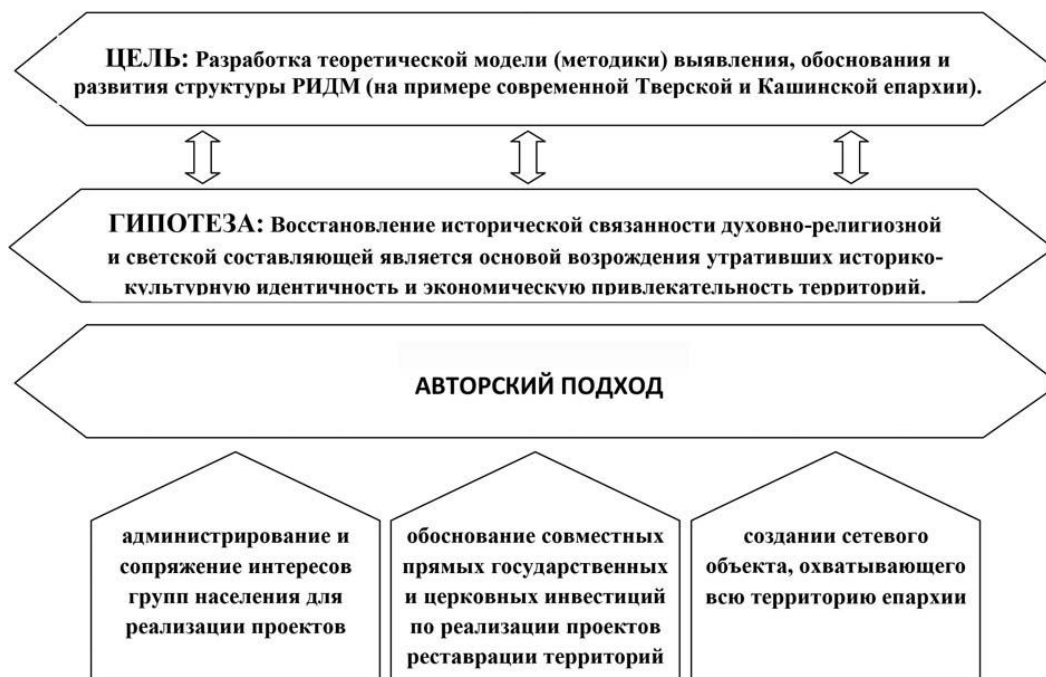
ЦЕЛЬ: Разработка теоретической модели (методики) выявления, обоснования и развития структуры РИДМ (на примере современной Тверской и Кашинской епархии).

ГИПОТЕЗА: Восстановление исторической связанности духовно-религиозной и светской составляющей является основой возрождения утративших историко-культурную идентичность и экономическую привлекательность территорий.

АВТОРСКИЙ ПОДХОД

администрирование и сопряжение интересов групп населения для реализации проектов

обоснование совместных прямых государственных и церковных инвестиций по реализации проектов реставрации территорий

создании сетевого объекта, охватывающего всю территорию епархии